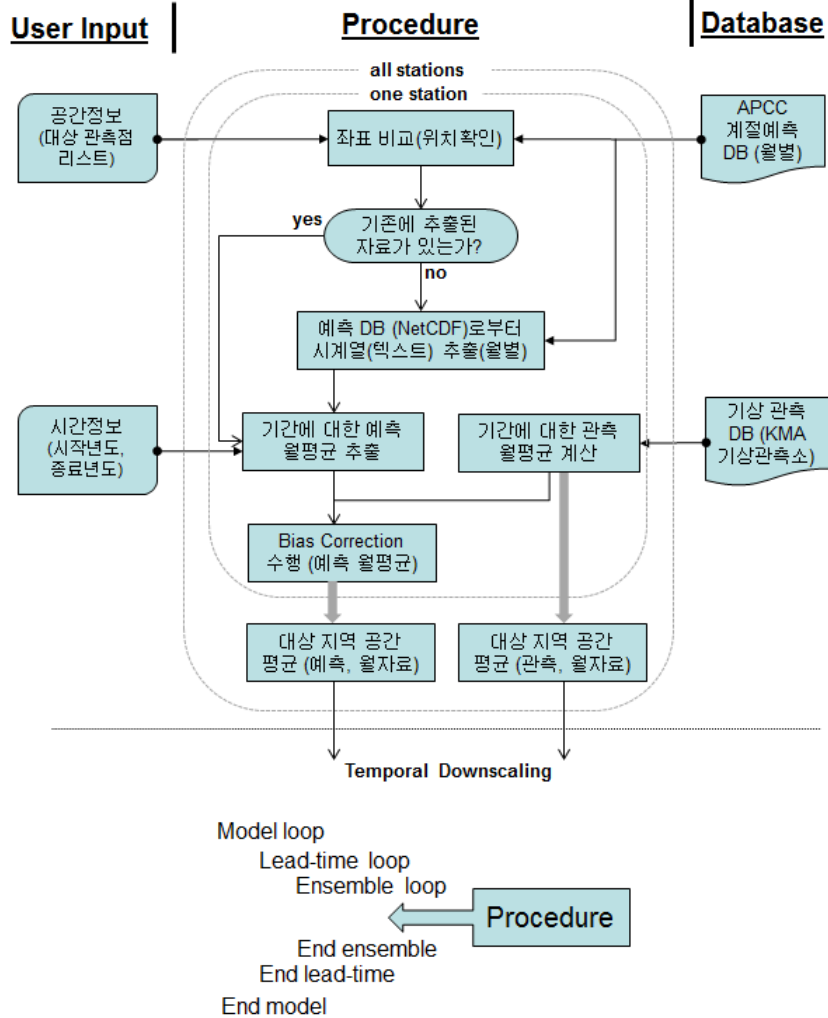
User Input

Procedure

Database

all stations

one station

공간정보 (대상 관측점 리스트)

좌표 비교(위치확인)

APCC 계절예측 DB (월별)

yes

기존에 추출된 자료가 있는가?

no

예측 DB (NetCDF)로부터 시계열(텍스트) 추출(월별)

시간정보 (시작년도, 종료년도)

기간에 대한 예측 월평균 추출

기간에 대한 관측 월평균 계산

기상 관측 DB (KMA 기상관측소)

Bias Correction 수행 (예측 월평균)

대상 지역 공간 평균 (예측, 월자료)

대상 지역 공간 평균 (관측, 월자료)

Temporal Downscaling

Model loop

Lead-time loop

Ensemble loop

Procedure

End ensemble

End lead-time

End model